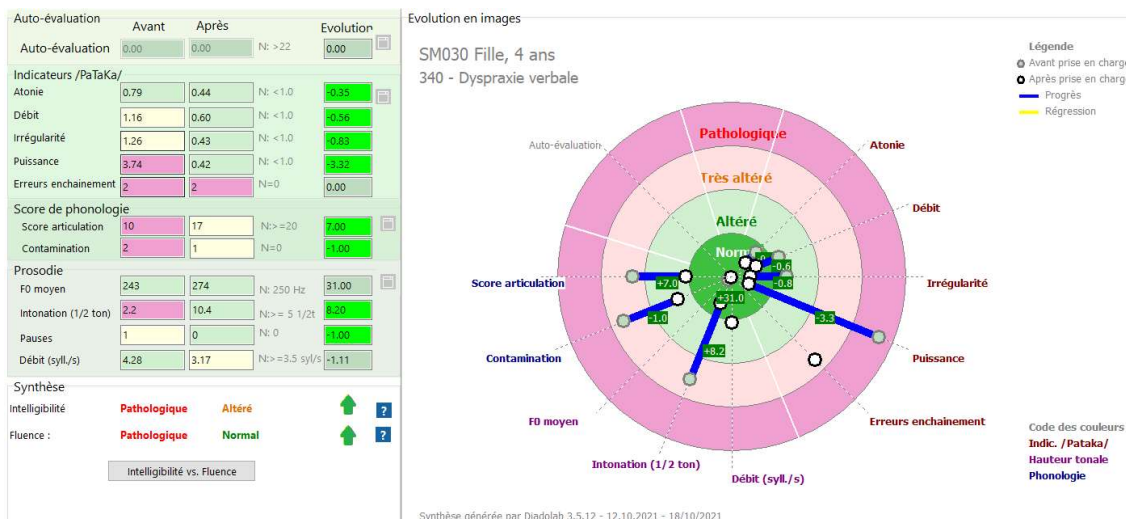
Auto-évaluation | Avant | Après | | Evolution
Auto-évaluation | 0.00 | 0.00 | N: >22 | 0.00

Indicateurs /PaTaKa/
| | | | |
|---|---|---|---|---|
| Atonie | 0.79 | 0.44 | N: <1.0 | -0.35 |
| Débit | 1.16 | 0.60 | N: <1.0 | -0.56 |
| Irrégularité | 1.26 | 0.43 | N: <1.0 | -0.83 |
| Puissance | 3.74 | 0.42 | N: <1.0 | -3.32 |
| Erreurs enchainement | 2 | 2 | N=0 | 0.00 |

Score de phonologie
| | | | |
|---|---|---|---|---|
| Score articulation | 10 | 17 | N:>=20 | 7.00 |
| Contamination | 2 | 1 | N=0 | -1.00 |

Prosodie
| | | | |
|---|---|---|---|---|
| F0 moyen | 243 | 274 | N: 250 Hz | 31.00 |
| Intonation (1/2 ton) | 2.2 | 10.4 | N:>= 5 1/2t | 8.20 |
| Pauses | 1 | 0 | N: 0 | -1.00 |
| Débit (syll./s) | 4.28 | 3.17 | N:>=3.5 syl/s | -1.11 |

Synthèse
Intelligibilité Pathologique Altéré ?
Fluence : Pathologique Normal ?

Intelligibilité vs. Fluence

Evolution en images

SM030 Fille, 4 ans
340 - Dyspraxie verbale

Légende
Avant prise en charg
Après prise en charg
Progrès
Régression

Pathologique
Très altéré
Altéré
Normal

Auto-évaluation
Atonie
Débit
Irrégularité
Puissance
Erreurs enchainement
Débit (syll./s)
Intonation (1/2 ton)
F0 moyen
Contamination
Score articulation

+7.0
-1.0
+31.0
+8.2
-3.3
-0.6
-0.8
0

Code des couleurs
Indic. /Pataka/
Hauteur tonale
Phonologie

Synthèse générée par Diadolab 3.5.12 - 12.10.2021 - 18/10/2021